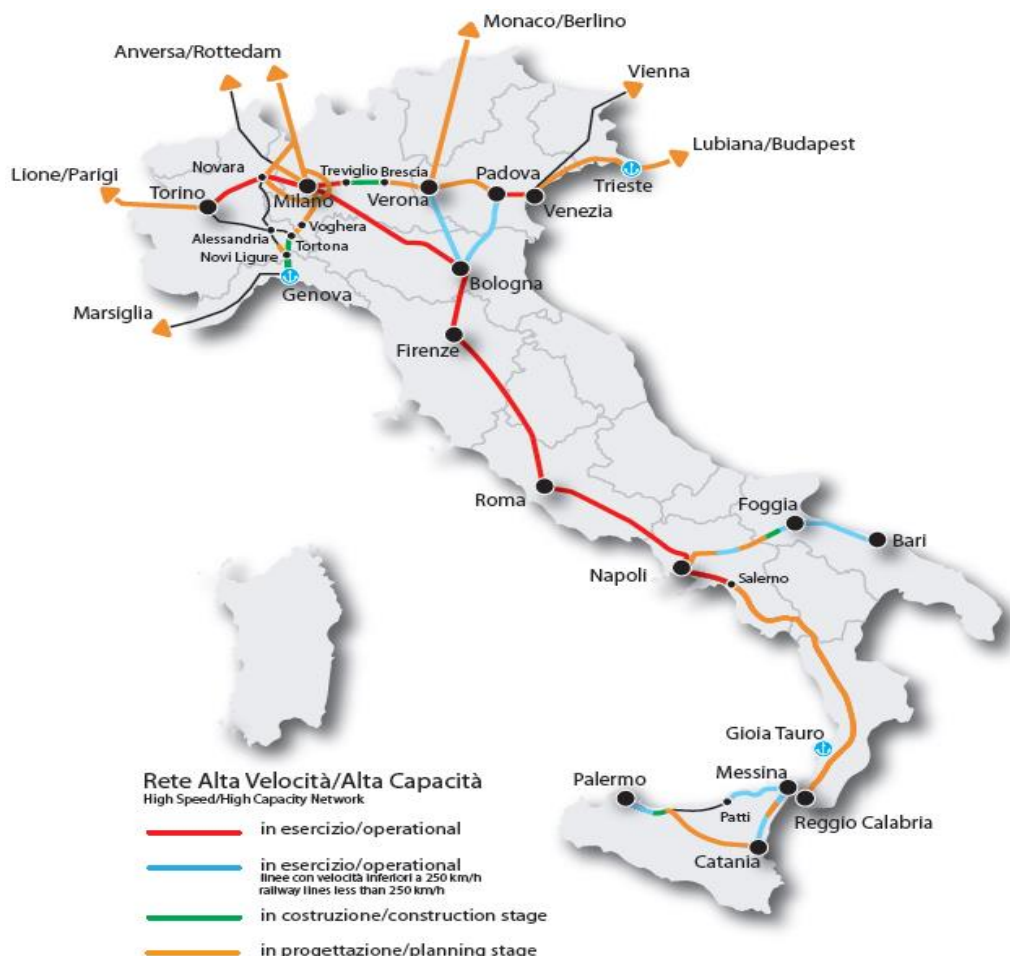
Monaco/Berlino
Anversa/Rottedam
Vienna
Lubiana/Budapest
Lione/Parigi
Novara
Treviglio
Brescia
Padova
Trieste
Torino
Milano
Verona
Venezia
Voghera
Alessandria
Tortona
Novi Ligure
Genova
Bologna
Marsiglia
Firenze
Roma
Foggia
Bari
Napoli
Salerno
Gioia Tauro
Palermo
Messina
Patti
Reggio Calabria
Catania

Rete Alta Velocità/Alta Capacità
High Speed/High Capacity Network
in esercizio/operational
in esercizio/operational
linee con velocità inferiori a 250 km/h
railway lines less than 250 km/h
in costruzione/construction stage
in progettazione/planning stage